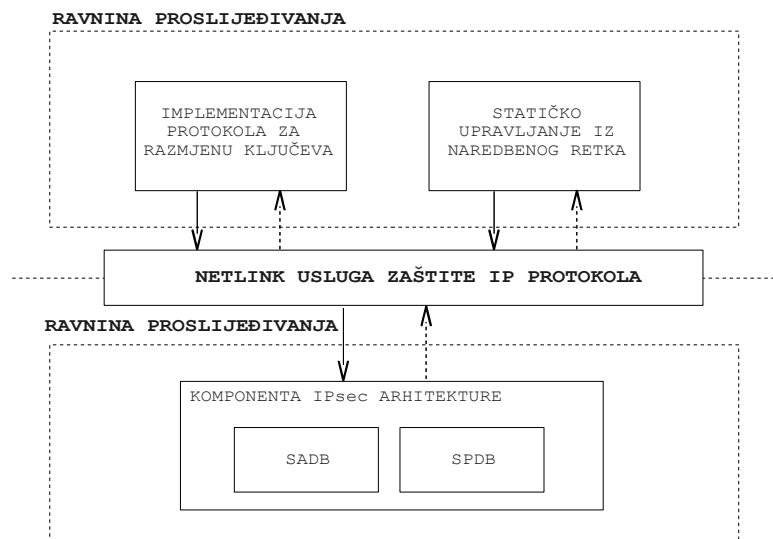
RAVNINA PROSLIJEĐIVANJA

IMPLEMENTACIJA PROTOKOLA ZA RAZMJENU KLJUČEVA

STATIČKO UPRAVLJANJE IZ NAREDBENOG RETKA

NETLINK USLUGA ZAŠTITE IP PROTOKOLA

RAVNINA PROSLIJEĐIVANJA

KOMPONENTA IPsec ARHITEKTURE

SADB

SPDB